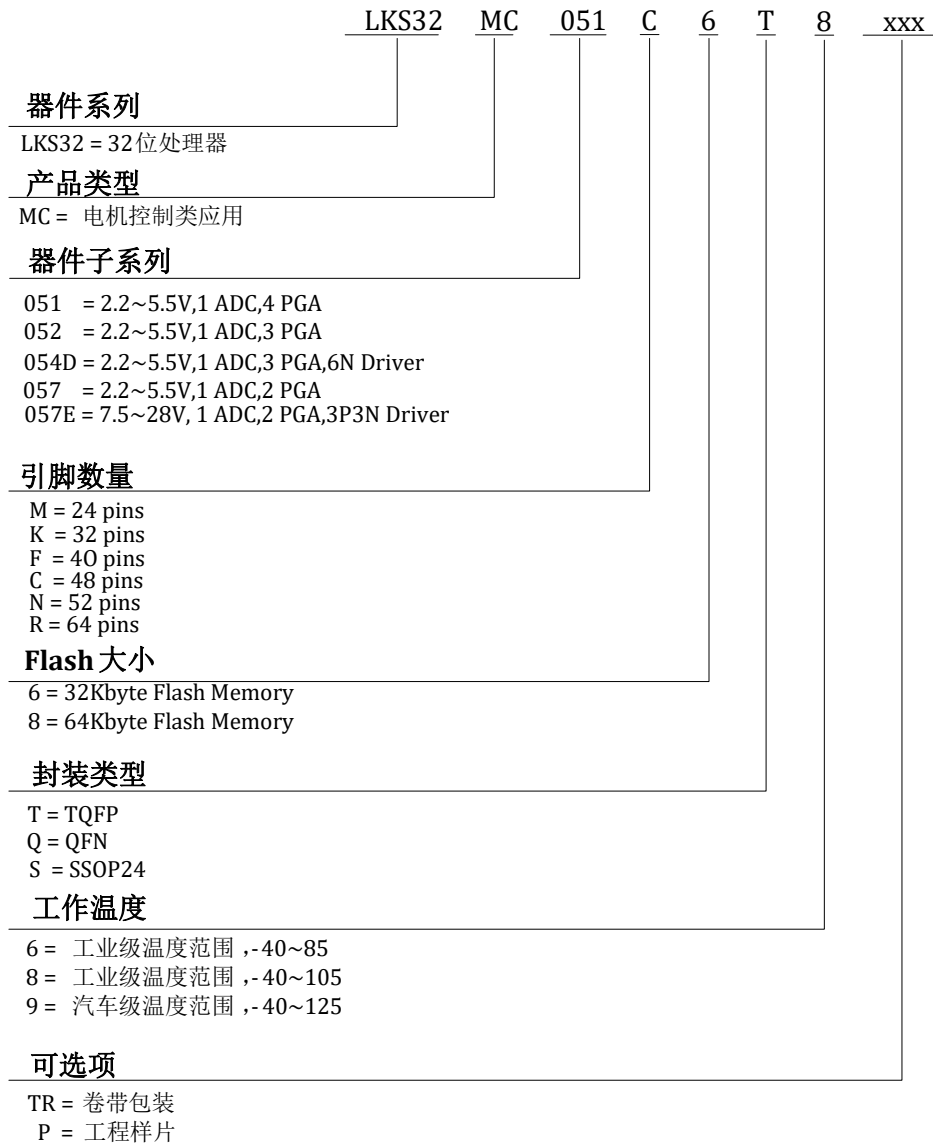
LKS32 MC 051 C 6 T 8 xxx

器件系列
LKS32 = 32位处理器

产品类型
MC = 电机控制类应用

器件子系列
051 = 2.2~5.5V,1 ADC,4 PGA
052 = 2.2~5.5V,1 ADC,3 PGA
054D = 2.2~5.5V,1 ADC,3 PGA,6N Driver
057 = 2.2~5.5V,1 ADC,2 PGA
057E = 7.5~28V, 1 ADC,2 PGA,3P3N Driver

引脚数量
M = 24 pins
K = 32 pins
F = 40 pins
C = 48 pins
N = 52 pins
R = 64 pins

Flash 大小
6 = 32Kbyte Flash Memory
8 = 64Kbyte Flash Memory

封装类型
T = TQFP
Q = QFN
S = SSOP24

工作温度
6 = 工业级温度范围 ,-40~85
8 = 工业级温度范围 ,-40~105
9 = 汽车级温度范围 ,-40~125

可选项
TR = 卷带包装
P = 工程样片